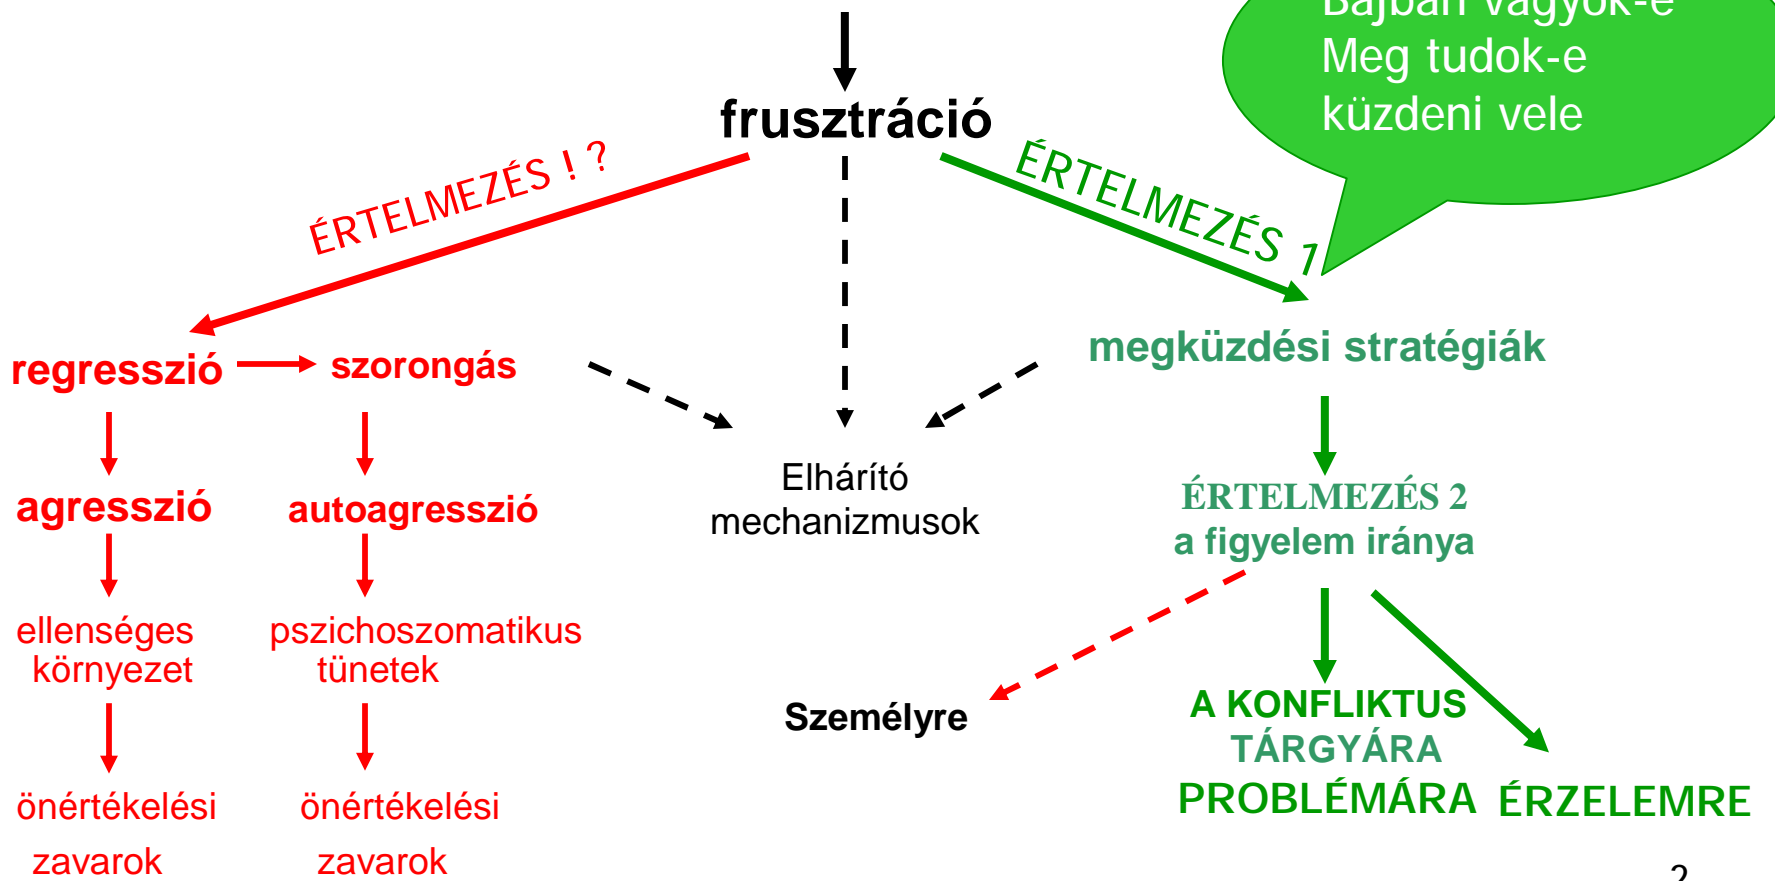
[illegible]
Meg tudok-e
küzdeni vele

frusztráció

ÉRTELMEZÉS ! ?

ÉRTELMEZÉS 1

regresszió
szorongás

megküzdési stratégiák

agresszió
autoagresszió

Elhárító
mechanizmusok

ÉRTELMEZÉS 2
a figyelem iránya

ellenséges
környezet

pszichoszomatikus
tünetek

Személyre

A KONFLIKTUS
TÁRGYÁRA
PROBLÉMÁRA
ÉRZELEMRE

önértékelési
zavarok

önértékelési
zavarok

2